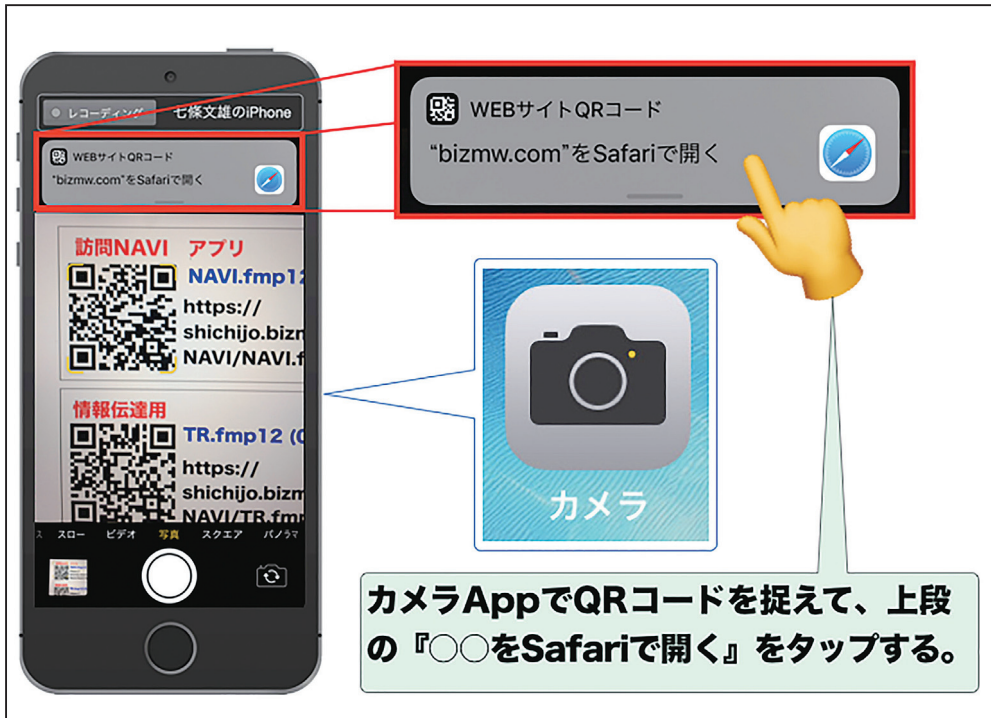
レコーディング　七條文雄のiPhone

WEBサイトQRコード
"bizmw.com"をSafariで開く

訪問NAVI　アプリ
NAVI.fmp12
https://
shichijo.bizm
NAVI/NAVI.f

情報伝達用
TR.fmp12 (
https://
shichijo.bizm
NAVI/TR.fm

ス　スロー　ビデオ　写真　スクエア　パノラマ

WEBサイトQRコード
"bizmw.com"をSafariで開く

カメラ

カメラAppでQRコードを捉えて、上段の『○○をSafariで開く』をタップする。